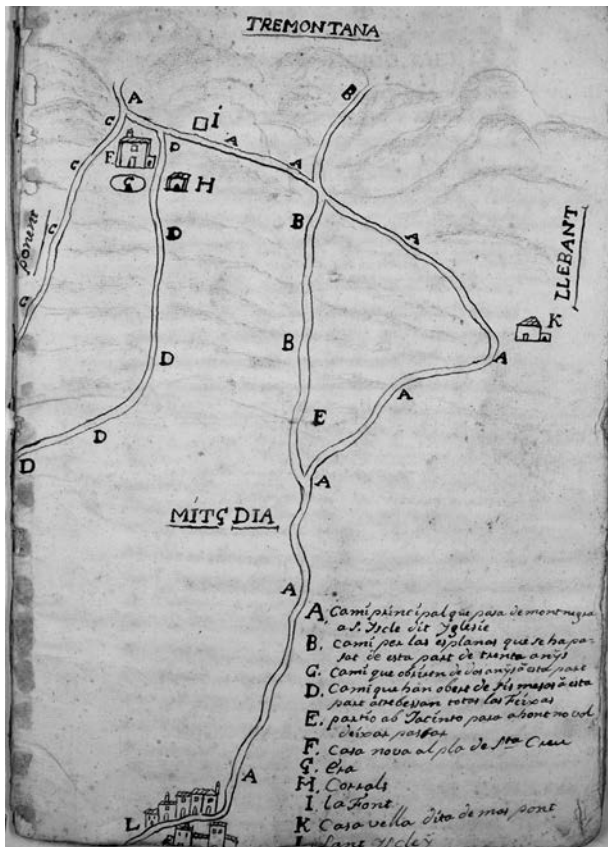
TREMONTANA

Ponent

LLEBANT

MITG DIA

A
B
C
C
C
C
F
D
A
A
I
G
H
D
B
A
K
D
B
A
D
A
D
E
A
A
A
L

A. Camí principal que passa de montnegre a S. Iscle dit Yglesie
B. Camí per las esplanas que se ha passat de esta part de trenta anys
C. Camí que obriren de dos anys a esta part
D. Camí que han obert de sis mesos a esta part atrebevan totes los Fitas
E. pas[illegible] ab Jacinto passo a hont no volvia passar
F. Casa nova al plà de Sta Creu
G. Era
H. Corrals
I. La Font
K. Casa vella dita de mas pont
L. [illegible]